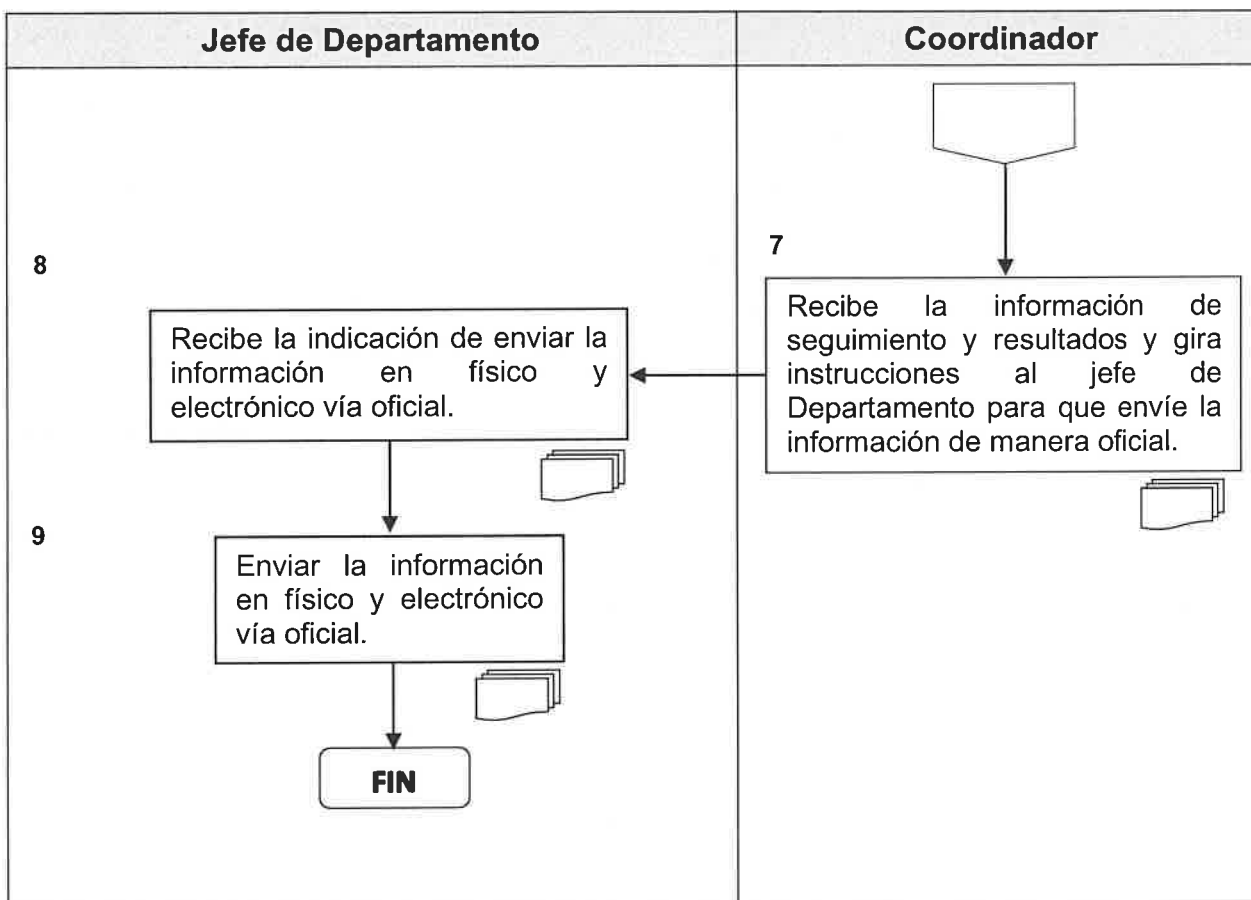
| Jefe de Departamento | Coordinador |
|---|---|

7

Recibe la información de seguimiento y resultados y gira instrucciones al jefe de Departamento para que envíe la información de manera oficial.

8

Recibe la indicación de enviar la información en físico y electrónico vía oficial.

9

Enviar la información en físico y electrónico vía oficial.

FIN